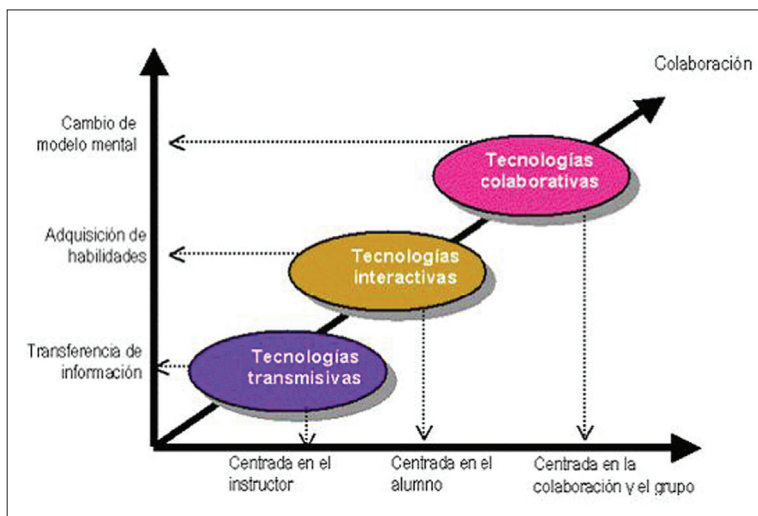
Colaboración

Cambio de modelo mental

Adquisición de habilidades

Transferencia de información

Tecnologías colaborativas

Tecnologías interactivas

Tecnologías transmisivas

Centrada en el instructor

Centrada en el alumno

Centrada en la colaboración y el grupo